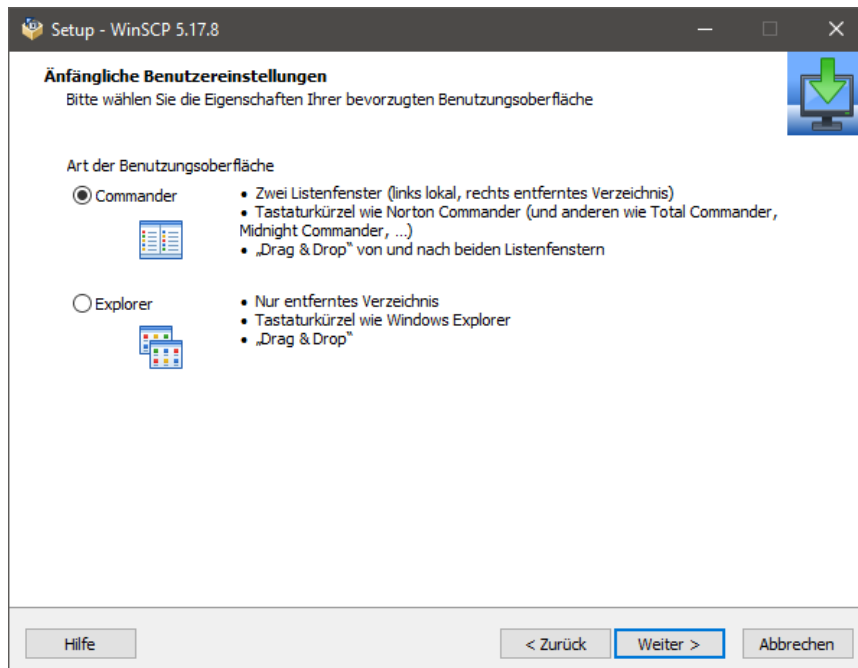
Setup - WinSCP 5.17.8

Änfängliche Benutzereinstellungen
Bitte wählen Sie die Eigenschaften Ihrer bevorzugten Benutzungsoberfläche

Art der Benutzungsoberfläche

Commander
• Zwei Listenfenster (links lokal, rechts entferntes Verzeichnis)
• Tastaturkürzel wie Norton Commander (und anderen wie Total Commander, Midnight Commander, ...)
• „Drag & Drop" von und nach beiden Listenfenstern

Explorer
• Nur entferntes Verzeichnis
• Tastaturkürzel wie Windows Explorer
• „Drag & Drop"

Hilfe
< Zurück
Weiter >
Abbrechen